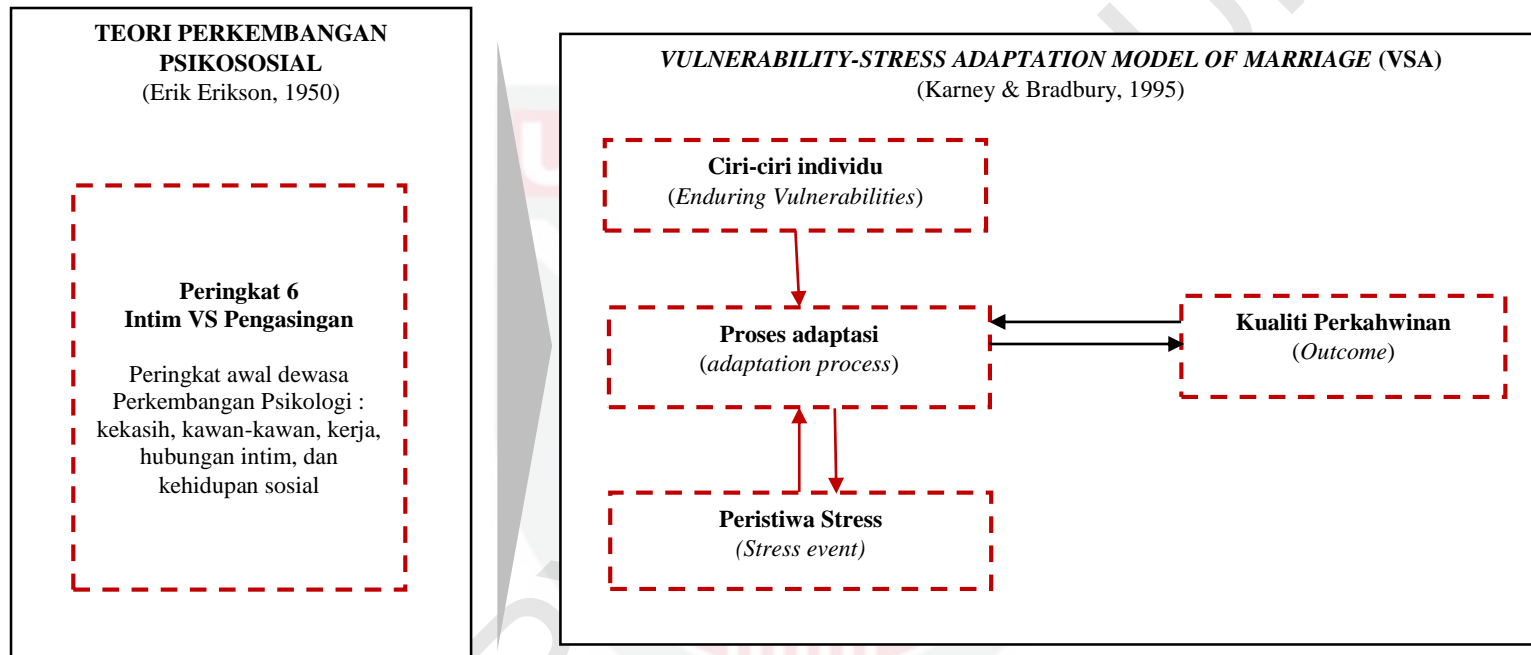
TEORI PERKEMBANGAN PSIKOSOSIAL
(Erik Erikson, 1950)

Peringkat 6
Intim VS Pengasingan

Peringkat awal dewasa Perkembangan Psikologi : kekasih, kawan-kawan, kerja, hubungan intim, dan kehidupan sosial

VULNERABILITY-STRESS ADAPTATION MODEL OF MARRIAGE (VSA)
(Karney & Bradbury, 1995)

Ciri-ciri individu
(Enduring Vulnerabilities)

Proses adaptasi
(adaptation process)

Kualiti Perkahwinan
(Outcome)

Peristiwa Stress
(Stress event)